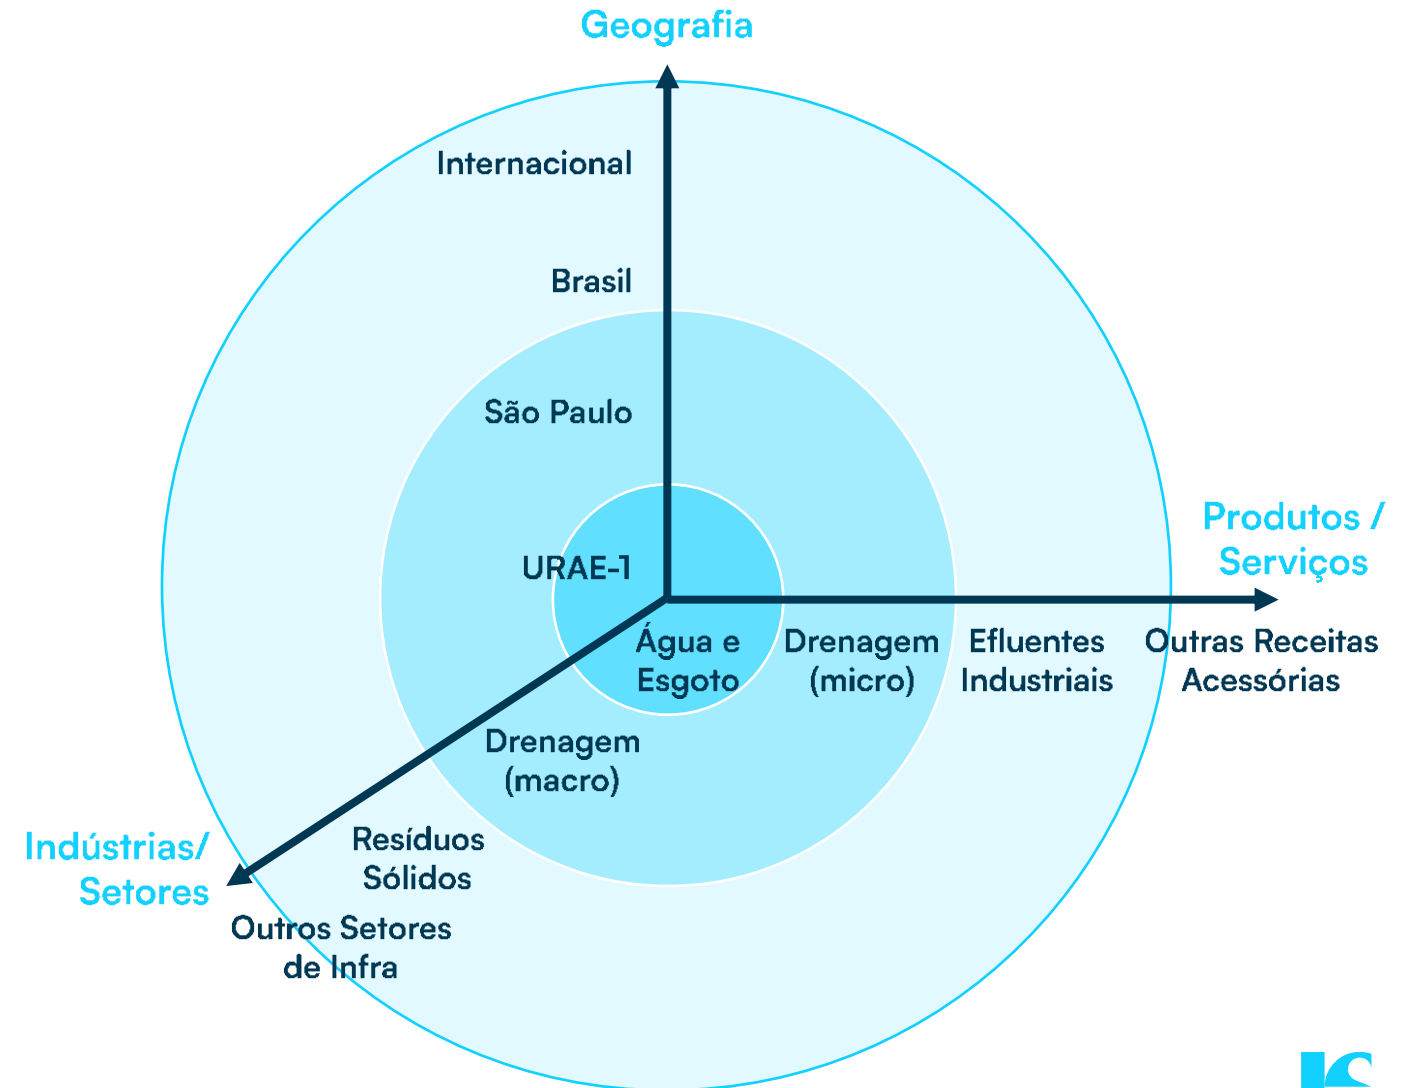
Geografia

Internacional

Brasil

São Paulo

URAE-1

Produtos / Serviços

Água e Esgoto

Drenagem (micro)

Efluentes Industriais

Outras Receitas Acessórias

Drenagem (macro)

Indústrias/ Setores

Resíduos Sólidos

Outros Setores de Infra